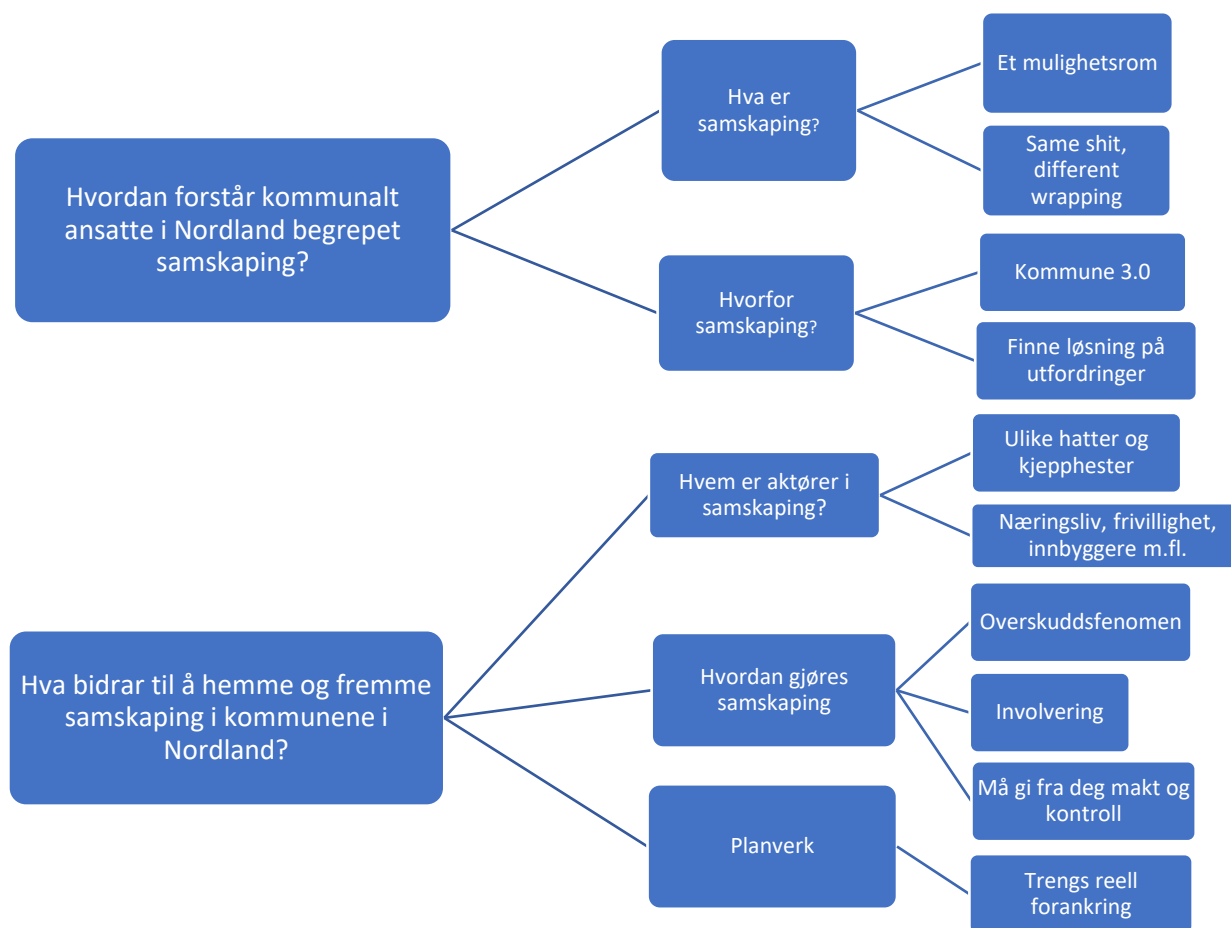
Hvordan forstår kommunalt ansatte i Nordland begrepet samskaping?

Hva er samskaping?

Et mulighetsrom

Same shit, different wrapping

Hvorfor samskaping?

Kommune 3.0

Finne løsning på utfordringer

Hva bidrar til å hemme og fremme samskaping i kommunene i Nordland?

Hvem er aktører i samskaping?

Ulike hatter og kjepphester

Næringsliv, frivillighet, innbyggere m.fl.

Hvordan gjøres samskaping

Overskuddsfenomen

Involvering

Må gi fra deg makt og kontroll

Planverk

Trengs reell forankring